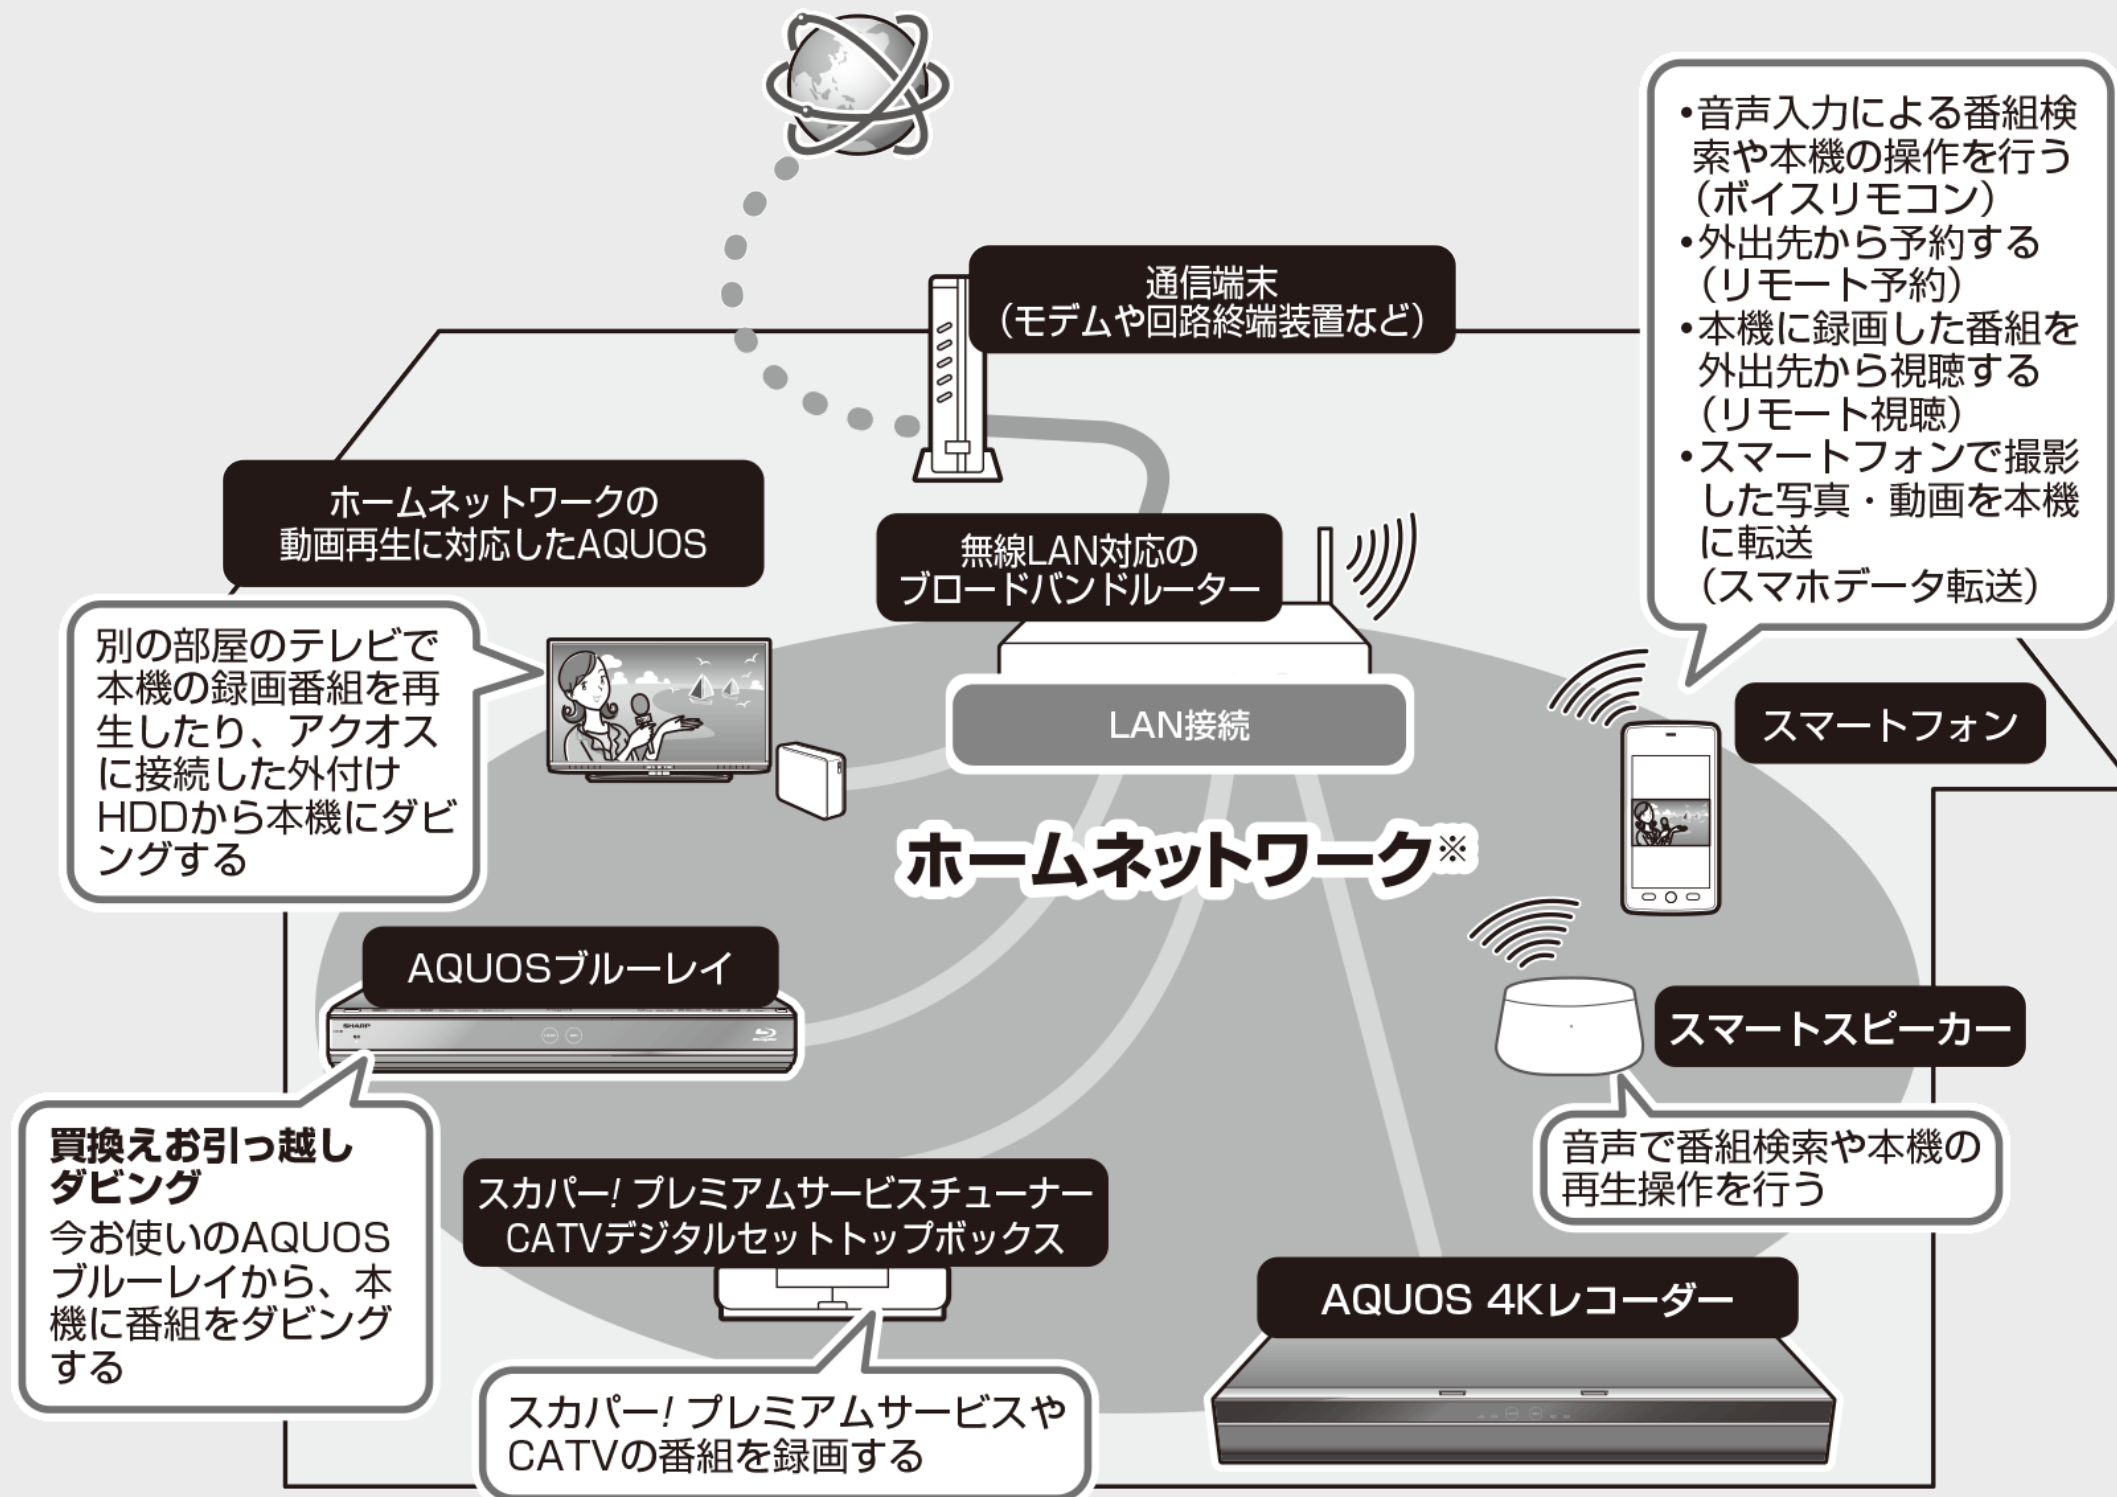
•音声入力による番組検索や本機の操作を行う（ボイスリモコン）
•外出先から予約する（リモート予約）
•本機に録画した番組を外出先から視聴する（リモート視聴）
•スマートフォンで撮影した写真・動画を本機に転送（スマホデータ転送）

通信端末
（モデムや回路終端装置など）

ホームネットワークの動画再生に対応したAQUOS

無線LAN対応のブロードバンドルーター

別の部屋のテレビで本機の録画番組を再生したり、アクオスに接続した外付けHDDから本機にダビングする

LAN接続

スマートフォン

ホームネットワーク※

AQUOSブルーレイ

SHARP

スマートスピーカー

買換えお引っ越しダビング
今お使いのAQUOSブルーレイから、本機に番組をダビングする

スカパー! プレミアムサービスチューナー
CATVデジタルセットトップボックス

音声で番組検索や本機の再生操作を行う

AQUOS 4Kレコーダー

スカパー! プレミアムサービスやCATVの番組を録画する